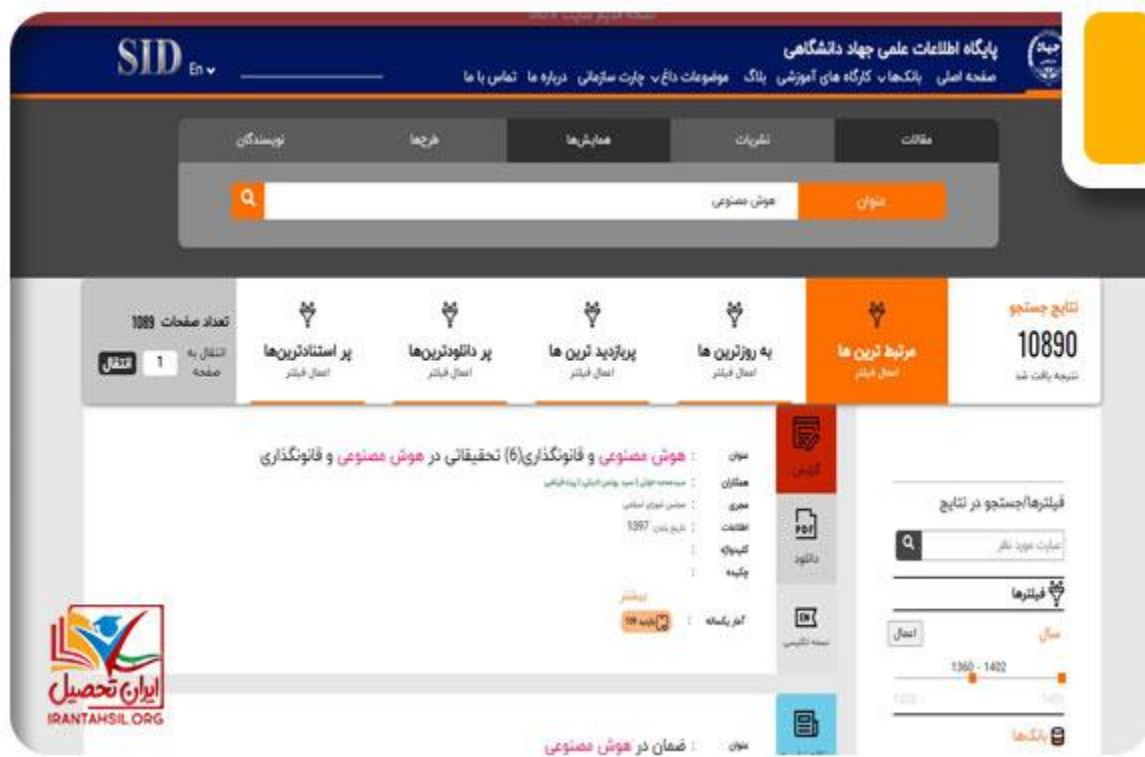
SID En

پایگاه اطلاعات علمی جهاد دانشگاهی
صفحه اصلی بانکها کارگاه های آموزشی بلاگ موضوعات داغ چارت سازمانی درباره ما تماس با ما

مقالات نشریات همایش‌ها طرحها نویسندگان

عنوان هوش مصنوعی

نتایج جستجو
10890
نتیجه یافت شد

مرتبط ترین ها
اعمال فیلتر

به روزترین ها
اعمال فیلتر

پربازدید ترین ها
اعمال فیلتر

پر دانلودترین‌ها
اعمال فیلتر

پر استنادترین‌ها
اعمال فیلتر

تعداد صفحات 1089
انتقال به صفحه 1 انتقال

فیلترها/جستجو در نتایج
عبارت مورد نظر

فیلترها

سال اعمال
1360 - 1402

بانکها

گزارش

عنوان : هوش مصنوعی و قانونگذاری(6) تحقیقاتی در هوش مصنوعی و قانونگذاری
همکاران : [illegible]
مجری : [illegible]
اطلاعات : تاریخ پایان 1397
کلیدواژه :
چکیده :
بیشتر
آمار یکساله : بازدید 109

PDF
دانلود

نسخه الکترونیکی

عنوان : ضمان در هوش مصنوعی

ایران تحصیل
IRANTAHSIL.ORG